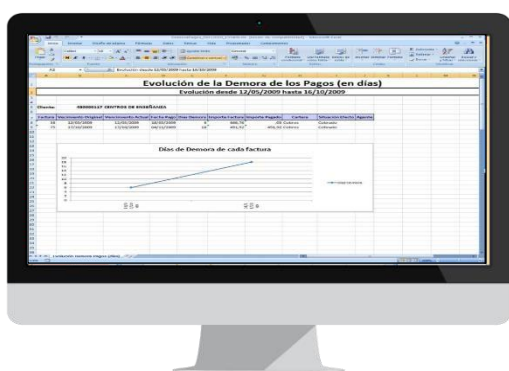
Evolución de la Demora de los Pagos (en días)

Evolución desde 12/05/2009 hasta 16/10/2009

Cliente: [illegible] CENTROS DE ENSEÑANZA

| Factura | Vencimiento Original | Vencimiento Actual | Fecha Pago | Días Demora | Importe Factura | Importe Pagado | Cartera | Situación Efecto | Agente |
|---|---|---|---|---|---|---|---|---|---|
| 58 | 12/05/2009 | 12/05/2009 | 18/05/2009 | 6 | 446,76 | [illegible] | Cobros | Cobrado | |
| 75 | 17/10/2009 | 17/10/2009 | 04/11/2009 | 18 | 491,92 | 491,92 | Cobros | Cobrado | |

Días de Demora de cada factura

Evolución Demora Pagos (días)